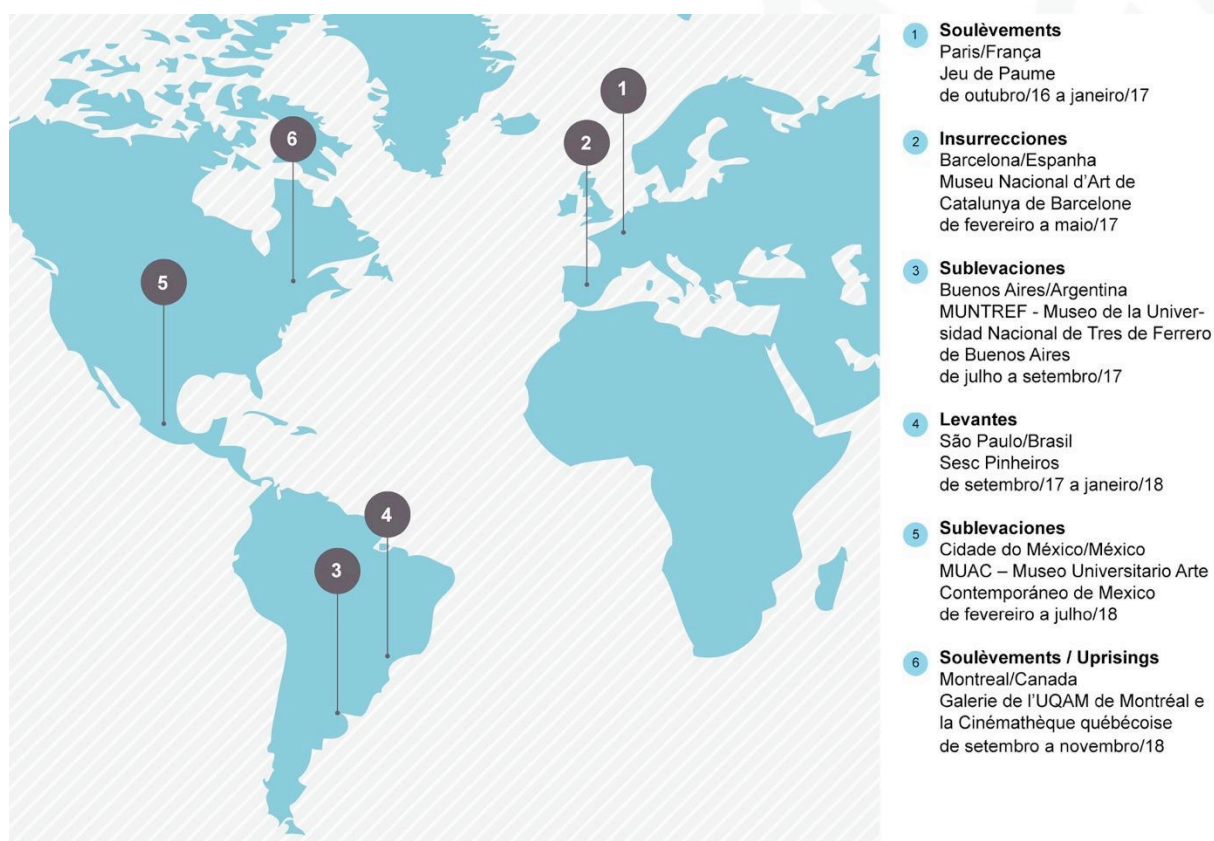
1
2
6
5
4
3

1 Soulèvements
Paris/França
Jeu de Paume
de outubro/16 a janeiro/17

2 Insurrecciones
Barcelona/Espanha
Museu Nacional d'Art de Catalunya de Barcelone
de fevereiro a maio/17

3 Sublevaciones
Buenos Aires/Argentina
MUNTREF - Museo de la Universidad Nacional de Tres de Ferrero de Buenos Aires
de julho a setembro/17

4 Levantes
São Paulo/Brasil
Sesc Pinheiros
de setembro/17 a janeiro/18

5 Sublevaciones
Cidade do México/México
MUAC – Museo Universitario Arte Contemporáneo de Mexico
de fevereiro a julho/18

6 Soulèvements / Uprisings
Montreal/Canada
Galerie de l'UQAM de Montréal e la Cinémathèque québécoise
de setembro a novembro/18